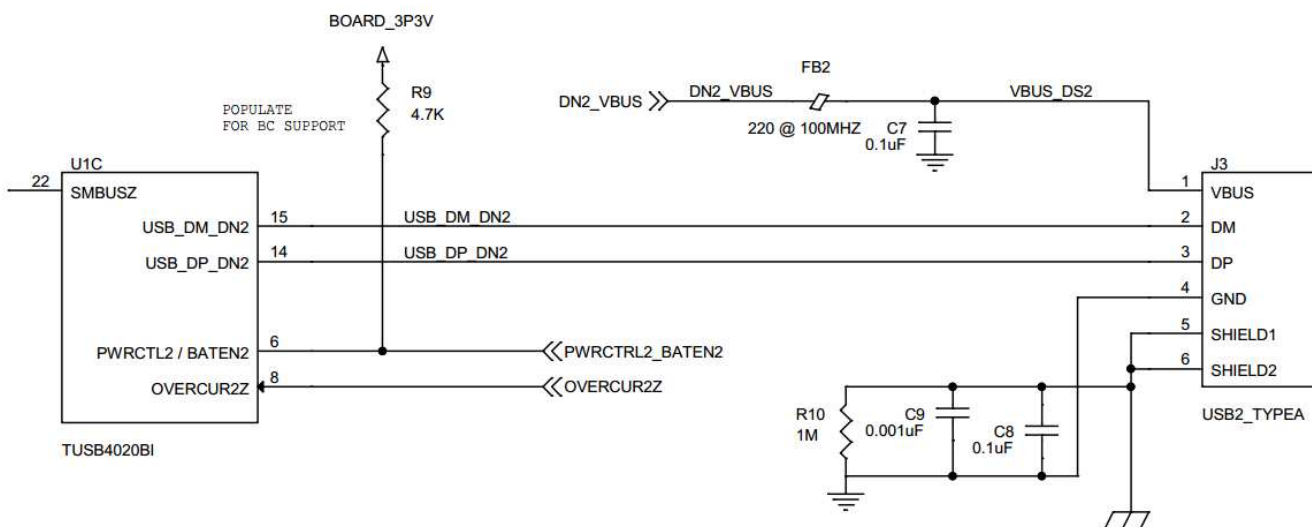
BOARD_3P3V

POPULATE
FOR BC SUPPORT

R9
4.7K

DN2_VBUS

DN2_VBUS

FB2

220 @ 100MHZ

C7
0.1uF

VBUS_DS2

U1C

22

SMBUSZ

USB_DM_DN2

15

USB_DM_DN2

USB_DP_DN2

14

USB_DP_DN2

PWRCTL2 / BATEN2

6

PWRCTRL2_BATEN2

OVERCUR2Z

8

OVERCUR2Z

TUSB4020BI

J3

1 VBUS

2 DM

3 DP

4 GND

5 SHIELD1

6 SHIELD2

USB2_TYPEA

R10
1M

C9
0.001uF

C8
0.1uF